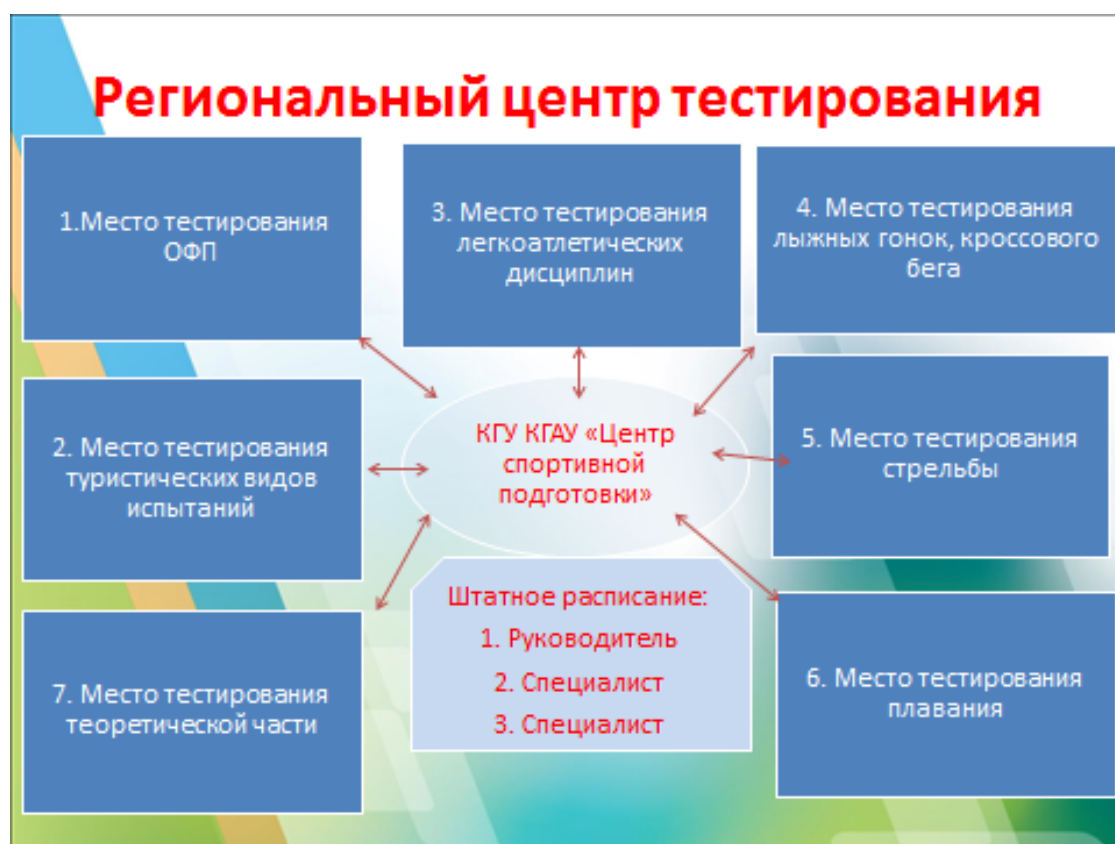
Региональный центр тестирования

1.Место тестирования ОФП

3. Место тестирования легкоатлетических дисциплин

4. Место тестирования лыжных гонок, кроссового бега

2. Место тестирования туристических видов испытаний

КГУ КГАУ «Центр спортивной подготовки»

5. Место тестирования стрельбы

Штатное расписание:
1. Руководитель
2. Специалист
3. Специалист

7. Место тестирования теоретической части

6. Место тестирования плавания